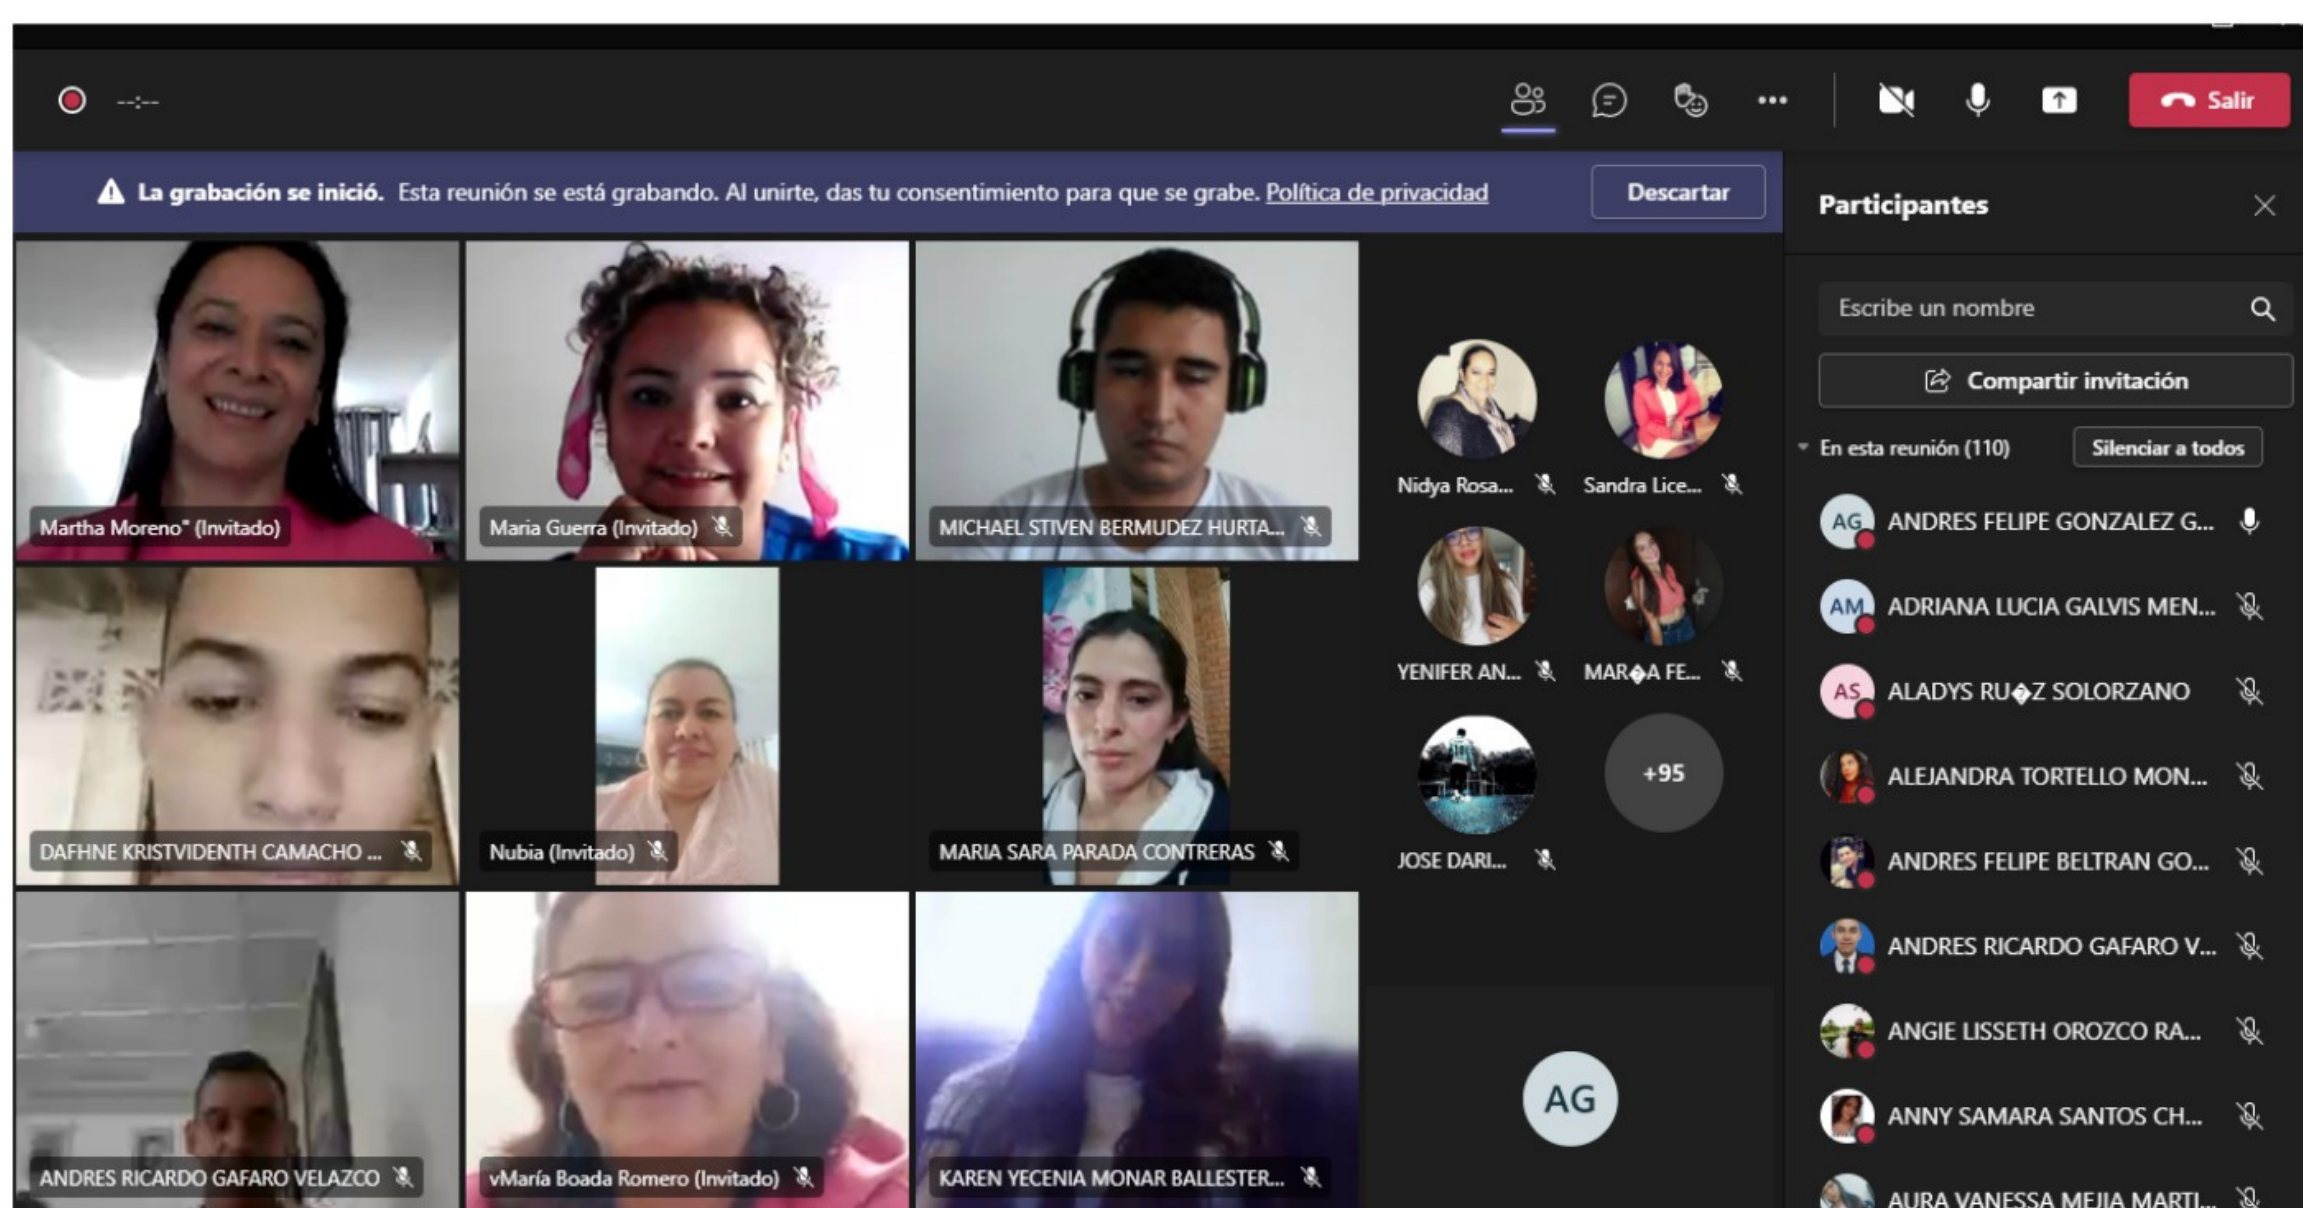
--:--

Salir

La grabación se inició. Esta reunión se está grabando. Al unirte, das tu consentimiento para que se grabe. Política de privacidad

Descartar

Martha Moreno" (Invitado)

Maria Guerra (Invitado)

MICHAEL STIVEN BERMUDEZ HURTA...

Nidya Rosa...

Sandra Lice...

YENIFER AN...

MAR�A FE...

JOSE DARI...

+95

DAFHNE KRISTVIDENTH CAMACHO ...

Nubia (Invitado)

MARIA SARA PARADA CONTRERAS

ANDRES RICARDO GAFARO VELAZCO

vMaría Boada Romero (Invitado)

KAREN YECENIA MONAR BALLESTER...

AG

Participantes

Escribe un nombre

Compartir invitación

En esta reunión (110)

Silenciar a todos

AG ANDRES FELIPE GONZALEZ G...

AM ADRIANA LUCIA GALVIS MEN...

AS ALADYS RU�Z SOLORZANO

ALEJANDRA TORTELLO MON...

ANDRES FELIPE BELTRAN GO...

ANDRES RICARDO GAFARO V...

ANGIE LISSETH OROZCO RA...

ANNY SAMARA SANTOS CH...

AURA VANESSA MEJIA MARTI...